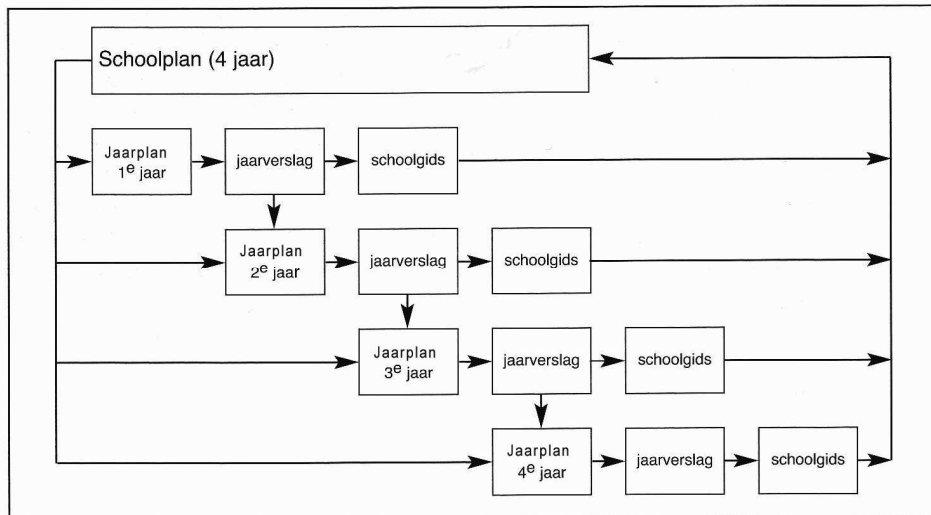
Schoolplan (4 jaar)

Jaarplan $1^e$ jaar

jaarverslag

schoolgids

Jaarplan $2^e$ jaar

jaarverslag

schoolgids

Jaarplan $3^e$ jaar

jaarverslag

schoolgids

Jaarplan $4^e$ jaar

jaarverslag

schoolgids